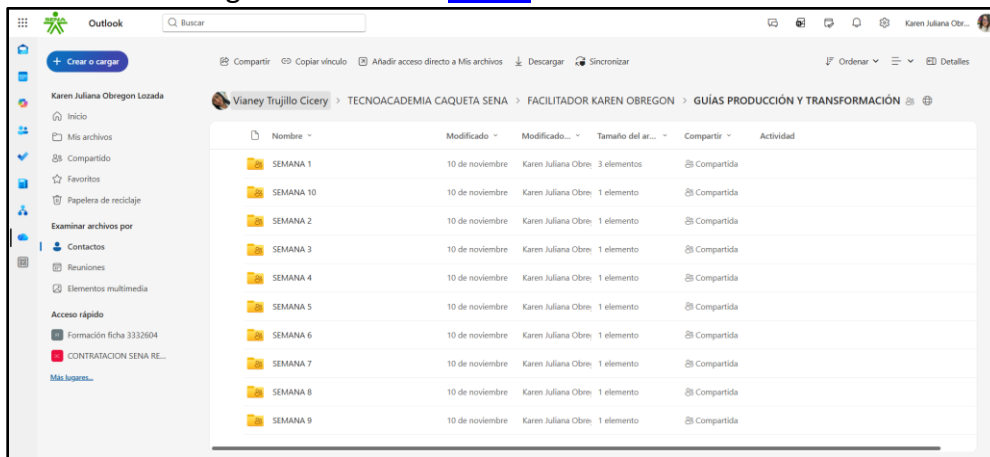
Outlook

Buscar

Karen Juliana Obr...

Crear o cargar

Compartir   Copiar vínculo   Añadir acceso directo a Mis archivos   Descargar   Sincronizar

Ordenar   Detalles

Karen Juliana Obregon Lozada

Inicio

Mis archivos

Compartido

Favoritos

Papelera de reciclaje

Examinar archivos por

Contactos

Reuniones

Elementos multimedia

Acceso rápido

Formación ficha 3332604

CONTRATACION SENA RE...

Más lugares...

Vianey Trujillo Cicery > TECNOACADEMIA CAQUETA SENA > FACILITADOR KAREN OBREGON > GUÍAS PRODUCCIÓN Y TRANSFORMACIÓN

| Nombre | Modificado | Modificado... | Tamaño del ar... | Compartir | Actividad |
|---|---|---|---|---|---|
| SEMANA 1 | 10 de noviembre | Karen Juliana Obre | 3 elementos | Compartida | |
| SEMANA 10 | 10 de noviembre | Karen Juliana Obre | 1 elemento | Compartida | |
| SEMANA 2 | 10 de noviembre | Karen Juliana Obre | 1 elemento | Compartida | |
| SEMANA 3 | 10 de noviembre | Karen Juliana Obre | 1 elemento | Compartida | |
| SEMANA 4 | 10 de noviembre | Karen Juliana Obre | 1 elemento | Compartida | |
| SEMANA 5 | 10 de noviembre | Karen Juliana Obre | 1 elemento | Compartida | |
| SEMANA 6 | 10 de noviembre | Karen Juliana Obre | 1 elemento | Compartida | |
| SEMANA 7 | 10 de noviembre | Karen Juliana Obre | 1 elemento | Compartida | |
| SEMANA 8 | 10 de noviembre | Karen Juliana Obre | 1 elemento | Compartida | |
| SEMANA 9 | 10 de noviembre | Karen Juliana Obre | 1 elemento | Compartida | |